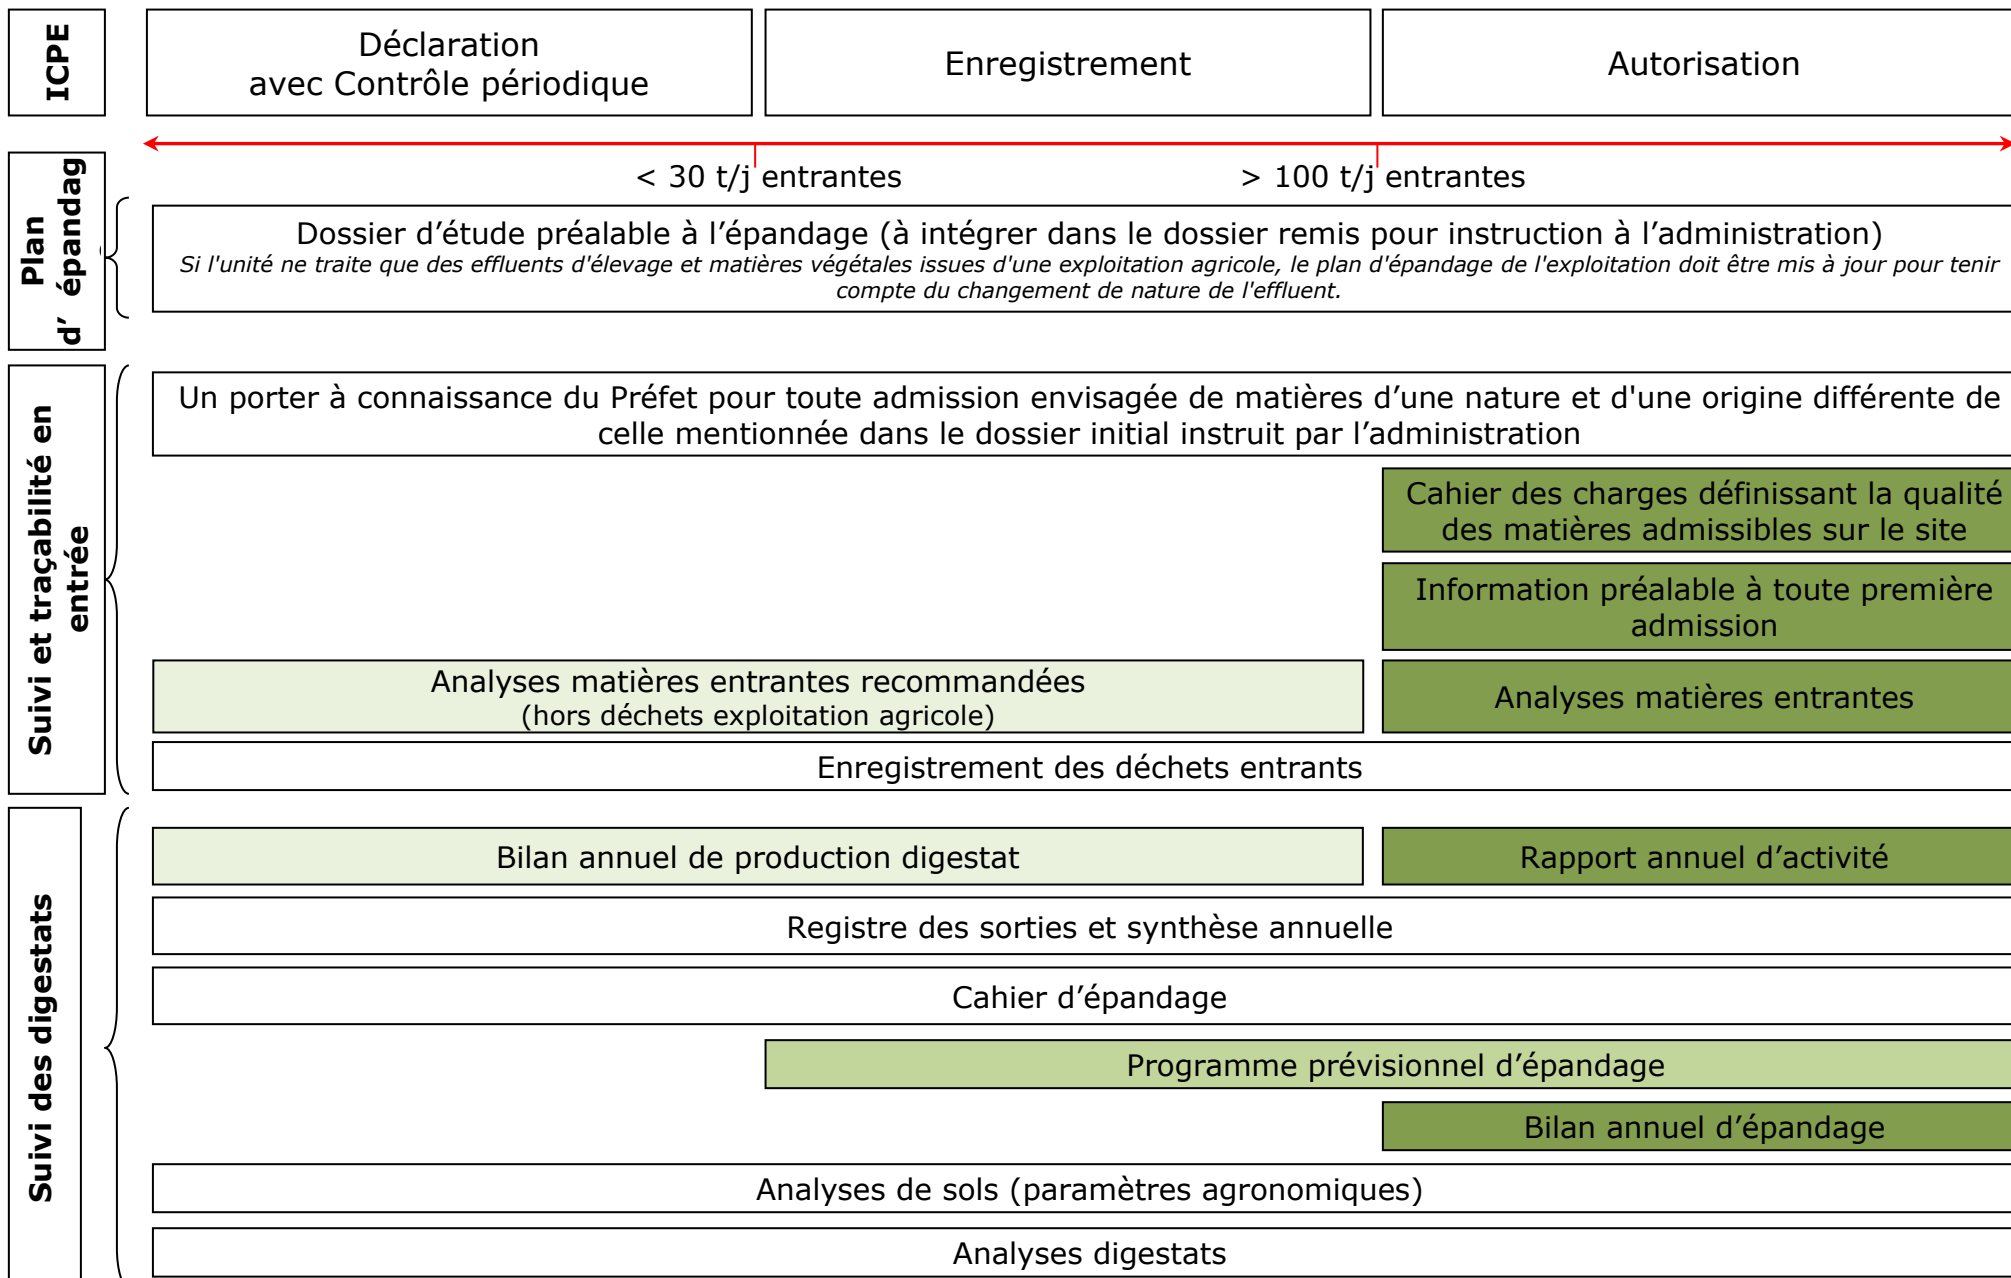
ICPE

Déclaration avec Contrôle périodique

Enregistrement

Autorisation

< 30 t/j entrantes

> 100 t/j entrantes

Plan d' épandag

Dossier d'étude préalable à l'épandage (à intégrer dans le dossier remis pour instruction à l'administration)
*Si l'unité ne traite que des effluents d'élevage et matières végétales issues d'une exploitation agricole, le plan d'épandage de l'exploitation doit être mis à jour pour tenir compte du changement de nature de l'effluent.*

Suivi et traçabilité en entrée

Un porter à connaissance du Préfet pour toute admission envisagée de matières d'une nature et d'une origine différente de celle mentionnée dans le dossier initial instruit par l'administration

Cahier des charges définissant la qualité des matières admissibles sur le site

Information préalable à toute première admission

Analyses matières entrantes recommandées (hors déchets exploitation agricole)

Analyses matières entrantes

Enregistrement des déchets entrants

Suivi des digestats

Bilan annuel de production digestat

Rapport annuel d'activité

Registre des sorties et synthèse annuelle

Cahier d'épandage

Programme prévisionnel d'épandage

Bilan annuel d'épandage

Analyses de sols (paramètres agronomiques)

Analyses digestats